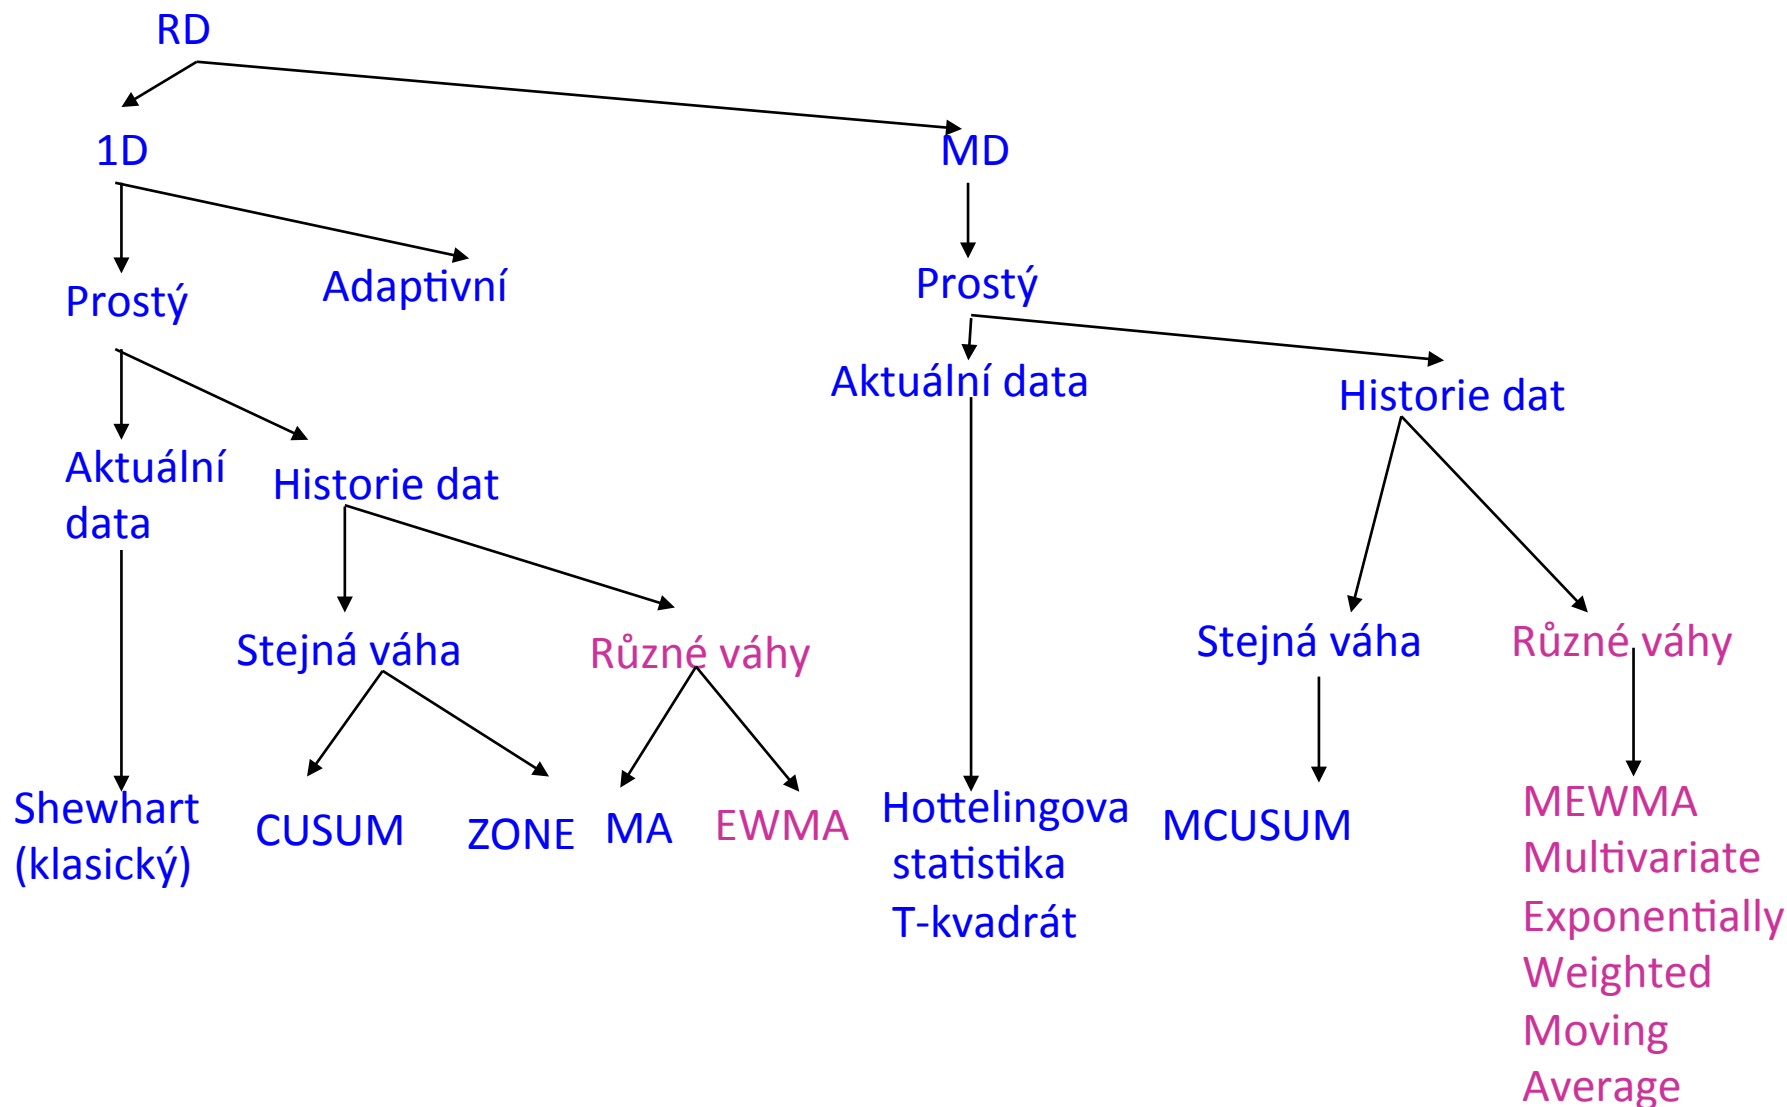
RD

1D

MD

Prostý

Adaptivní

Prostý

Aktuální data

Historie dat

Aktuální data

Historie dat

Stejná váha

Různé váhy

Stejná váha

Různé váhy

Shewhart (klasický)

CUSUM

ZONE

MA

EWMA

Hottelingova statistika T-kvadrát

MCUSUM

MEWMA Multivariate Exponentially Weighted Moving Average